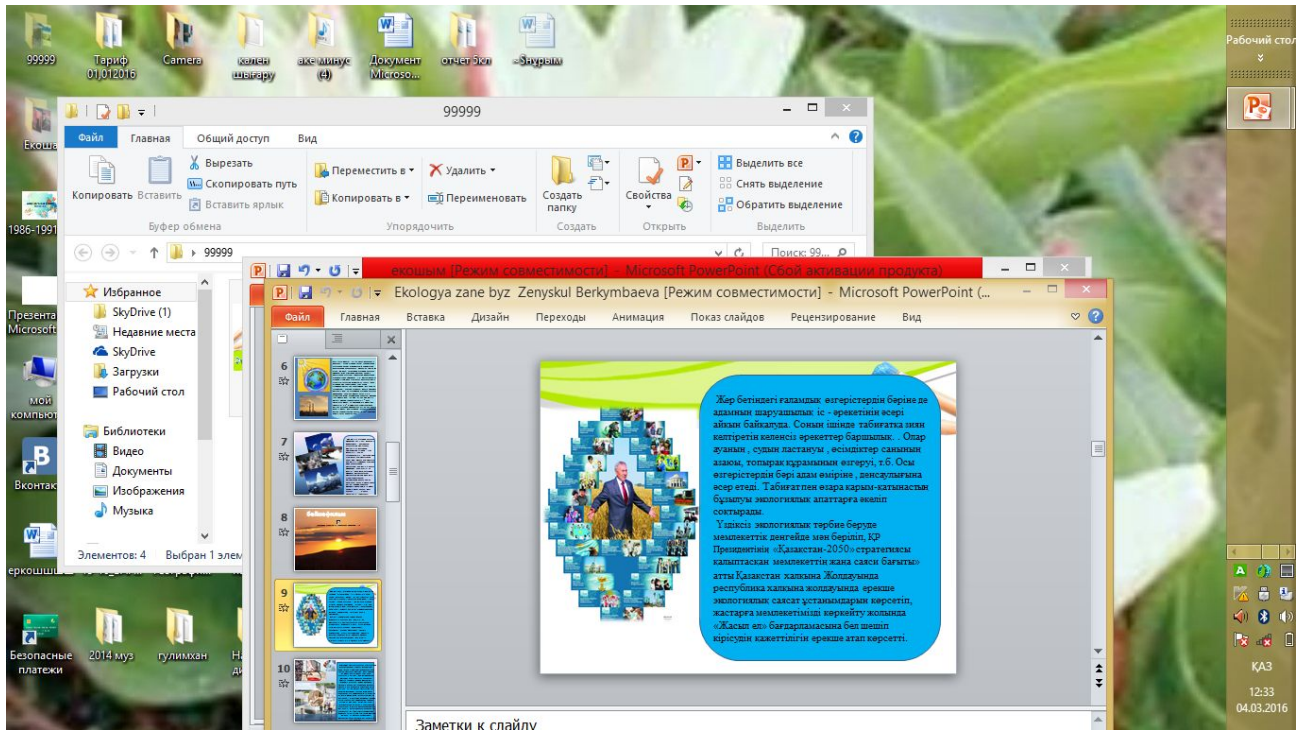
99999
Тариф 01,012016
Camera
кален шыгару
аке минус (4)
Документ Microso...
отчет 5кл
~$нурым
Екоша
1986-1991
Презента Microsoft
мой компьют
Вконтак
еркошш
Безопасные платежи
2014 муз
гулимхан
Рабочий стол
99999
Файл
Главная
Общий доступ
Вид
Копировать
Вставить
Вырезать
Скопировать путь
Вставить ярлык
Буфер обмена
Переместить в
Копировать в
Удалить
Переименовать
Упорядочить
Создать папку
Создать
Свойства
Открыть
Выделить все
Снять выделение
Обратить выделение
Выделить
99999
Поиск: 99...
Избранное
SkyDrive (1)
Недавние места
SkyDrive
Загрузки
Рабочий стол
Библиотеки
Видео
Документы
Изображения
Музыка
Элементов: 4
Выбран 1 элем
екошым [Режим совместимости] - Microsoft PowerPoint (Сбой активации продукта)
Ekologya zane byz Zenyskul Berkymbaeva [Режим совместимости] - Microsoft PowerPoint (...
Файл
Главная
Вставка
Дизайн
Переходы
Анимация
Показ слайдов
Рецензирование
Вид
6
7
8
9
10
Жер бетіндегі ғаламдық өзгерістердің бәріне де адамның шаруашылық іс - әрекетінің әсері айқын байқалуда. Соның ішінде табиғатқа зиян келтіретін келеңсіз әрекеттер баршылық. . Олар ауаның , судың ластануы , өсімдіктер санының азаюы, топырақ құрамының өзгеруі, т.б. Осы өзгерістердің бәрі адам өміріне , денсаулығына әсер етеді. Табиғатпен өзара қарым-қатынастың бұзылуы экологиялық апаттарға әкеліп соқтырады.
Үздіксіз экологиялық тәрбие беруде мемлекеттік деңгейде мән беріліп, ҚР Президентінің «Қазақстан-2050» стратегиясы қалыптасқан мемлекеттің жаңа саяси бағыты» атты Қазақстан халқына Жолдауында республика халқына жолдауында ерекше экологиялық саясат ұстанымдарын көрсетіп, жастарға мемлекетімізді көркейту жолында «Жасыл ел» бағдарламасына бел шешіп кірісудің қажеттілігін ерекше атап көрсетті.
Заметки к слайду
ҚАЗ
12:33
04.03.2016